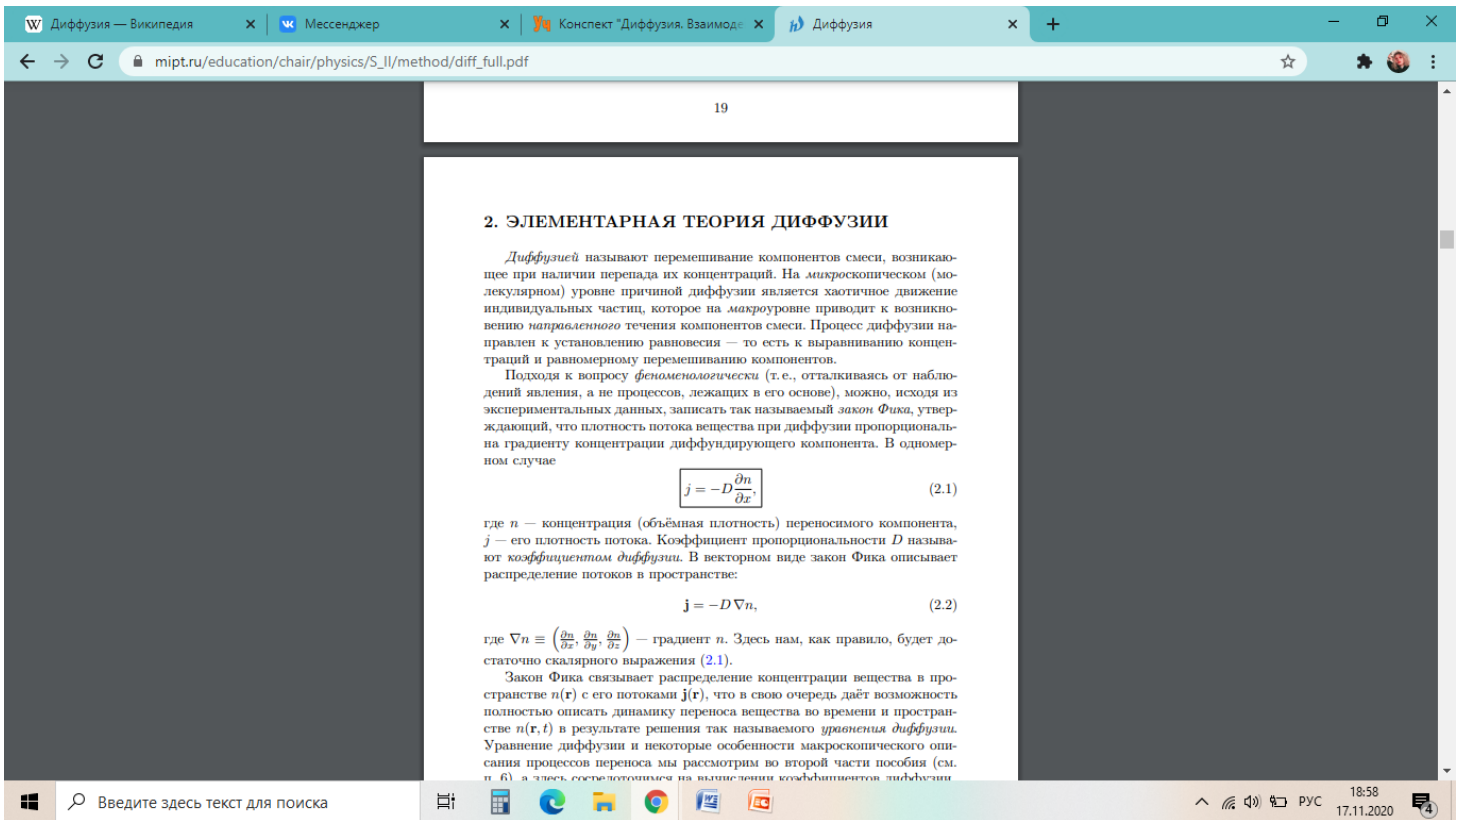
Диффузия — Википедия | Мессенджер | Конспект "Диффузия. Взаимоде | Диффузия

mipt.ru/education/chair/physics/S_II/method/diff_full.pdf

19

2. ЭЛЕМЕНТАРНАЯ ТЕОРИЯ ДИФФУЗИИ

Диффузией называют перемешивание компонентов смеси, возникающее при наличии перепада их концентраций. На микроскопическом (молекулярном) уровне причиной диффузии является хаотичное движение индивидуальных частиц, которое на макроуровне приводит к возникновению направленного течения компонентов смеси. Процесс диффузии направлен к установлению равновесия — то есть к выравниванию концентраций и равномерному перемешиванию компонентов.

Подходя к вопросу феноменологически (т. е., отталкиваясь от наблюдений явления, а не процессов, лежащих в его основе), можно, исходя из экспериментальных данных, записать так называемый закон Фика, утверждающий, что плотность потока вещества при диффузии пропорциональна градиенту концентрации диффундирующего компонента. В одномерном случае

$j = -D\frac{\partial n}{\partial x},$ (2.1)

где $n$ — концентрация (объёмная плотность) переносимого компонента, $j$ — его плотность потока. Коэффициент пропорциональности $D$ называют коэффициентом диффузии. В векторном виде закон Фика описывает распределение потоков в пространстве:

$\mathbf{j} = -D\nabla n,$ (2.2)

где $\nabla n \equiv \left(\frac{\partial n}{\partial x}, \frac{\partial n}{\partial y}, \frac{\partial n}{\partial z}\right)$ — градиент $n$. Здесь нам, как правило, будет достаточно скалярного выражения (2.1).

Закон Фика связывает распределение концентрации вещества в пространстве $n(\mathbf{r})$ с его потоками $\mathbf{j}(\mathbf{r})$, что в свою очередь даёт возможность полностью описать динамику переноса вещества во времени и пространстве $n(\mathbf{r}, t)$ в результате решения так называемого уравнения диффузии. Уравнение диффузии и некоторые особенности макроскопического описания процессов переноса мы рассмотрим во второй части пособия (см. п. 6), а здесь сосредоточимся на вычислении коэффициентов диффузии

Введите здесь текст для поиска

РУС 18:58 17.11.2020